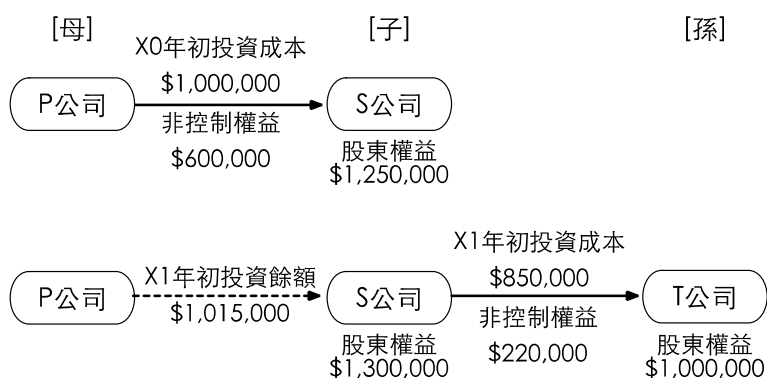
[母]

X0年初投資成本
$1,000,000

P公司

非控制權益
$600,000

[子]

S公司

股東權益
$1,250,000

[孫]

P公司

X1年初投資餘額
$1,015,000

S公司

股東權益
$1,300,000

X1年初投資成本
$850,000

非控制權益
$220,000

T公司

股東權益
$1,000,000